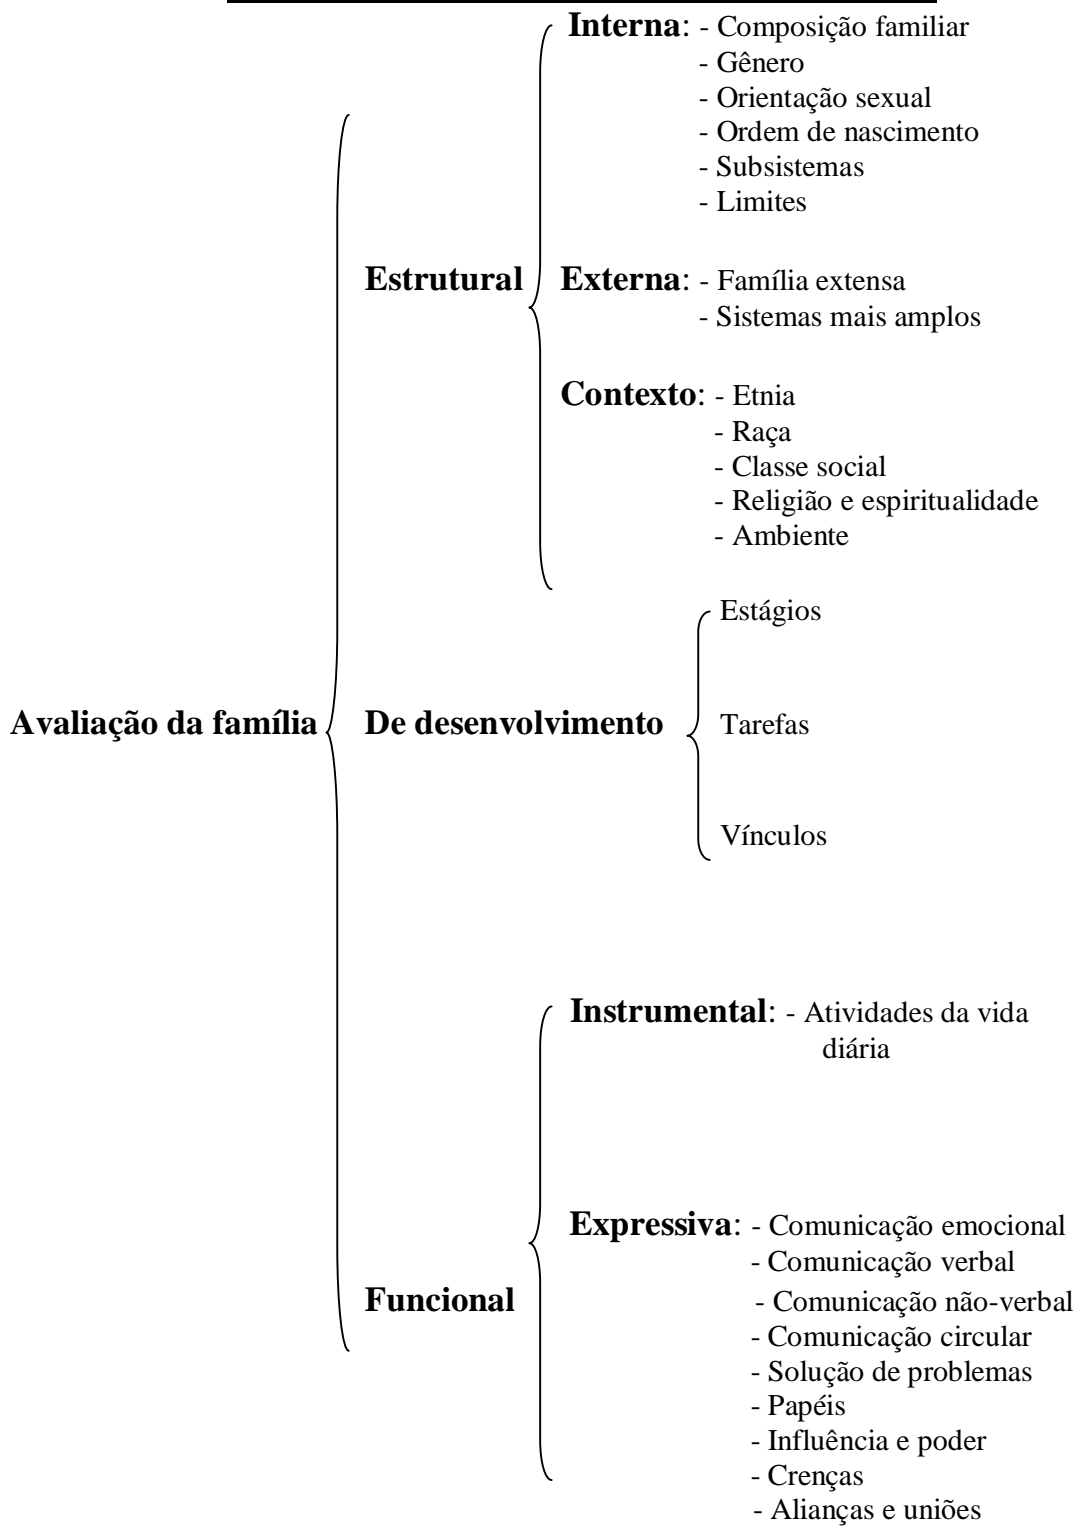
Avaliação da família

Estrutural

Interna: - Composição familiar
- Gênero
- Orientação sexual
- Ordem de nascimento
- Subsistemas
- Limites

Externa: - Família extensa
- Sistemas mais amplos

Contexto: - Etnia
- Raça
- Classe social
- Religião e espiritualidade
- Ambiente

De desenvolvimento

Estágios

Tarefas

Vínculos

Funcional

Instrumental: - Atividades da vida diária

Expressiva: - Comunicação emocional
- Comunicação verbal
- Comunicação não-verbal
- Comunicação circular
- Solução de problemas
- Papéis
- Influência e poder
- Crenças
- Alianças e uniões